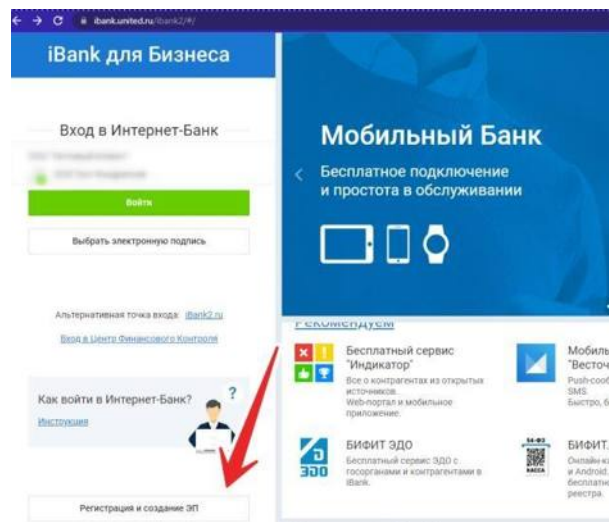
ibank.united.ru/ibank2/#/

iBank для Бизнеса

Вход в Интернет-Банк

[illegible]

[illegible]

Войти

Выбрать электронную подпись

Альтернативная точка входа: ibank2.ru

Вход в Центр Финансового Контроля

Как войти в Интернет-Банк?

Инструкция

Регистрация и создание ЭП

Мобильный Банк

Бесплатное подключение и простота в обслуживании

Рекомендуем

Бесплатный сервис "Индикатор"

Все о контрагентах из открытых источников. Web-портал и мобильное приложение.

Мобиль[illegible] "Весточ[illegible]

Push-сооб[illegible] SMS. Быстро, б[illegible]

БИФИТ ЭДО

Бесплатный сервис ЭДО с госорганами и контрагентами в iBank.

ЭДО

54-ФЗ

КАССА

БИФИТ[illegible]

Онлайн-к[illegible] и Android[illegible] бесплатн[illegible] реестра.